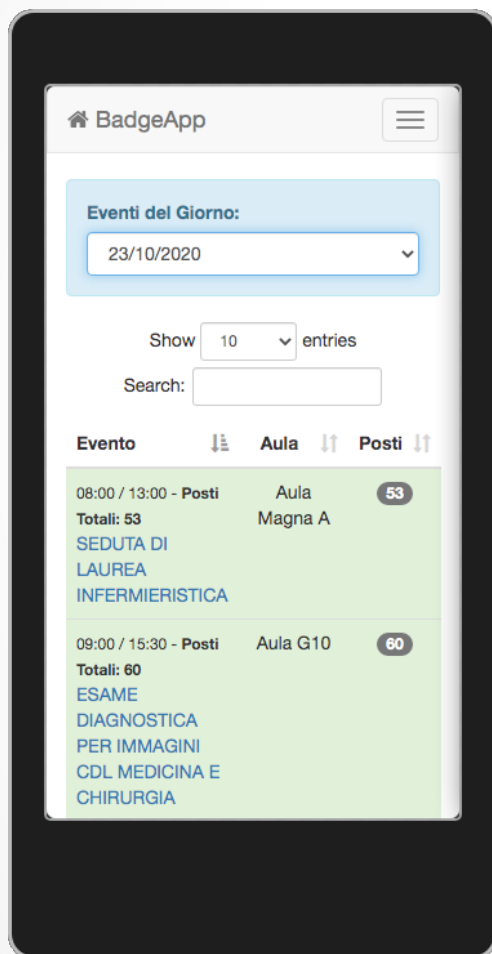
BadgeApp

Eventi del Giorno:

23/10/2020

Show 10 entries

Search:

| Evento | Aula | Posti |
|---|---|---|
| 08:00 / 13:00 - **Posti Totali: 53** SEDUTA DI LAUREA INFERMIERISTICA | Aula Magna A | 53 |
| 09:00 / 15:30 - **Posti Totali: 60** ESAME DIAGNOSTICA PER IMMAGINI CDL MEDICINA E CHIRURGIA | Aula G10 | 60 |